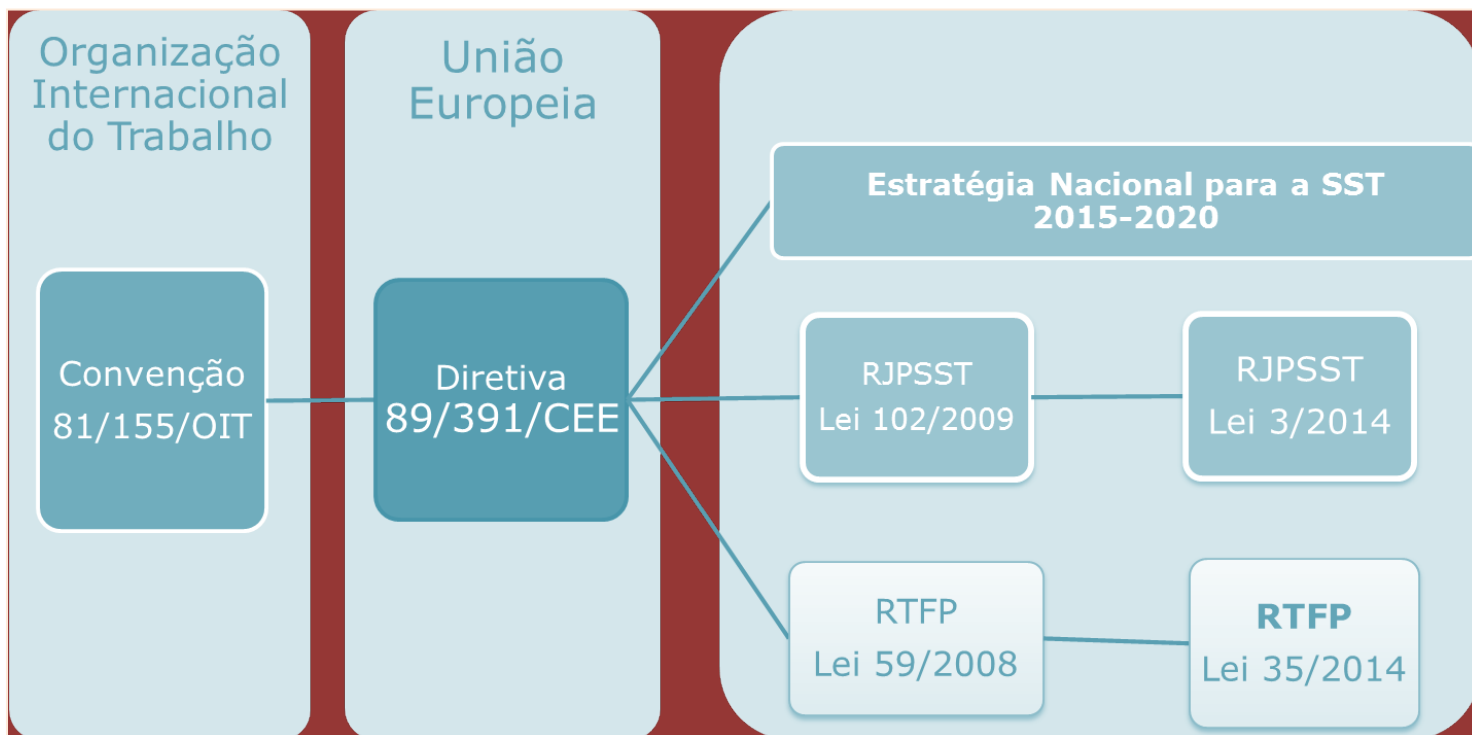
Organização Internacional do Trabalho

Convenção 81/155/OIT

União Europeia

Diretiva 89/391/CEE

Estratégia Nacional para a SST 2015-2020

RJPSST Lei 102/2009

RJPSST Lei 3/2014

RTFP Lei 59/2008

RTFP Lei 35/2014